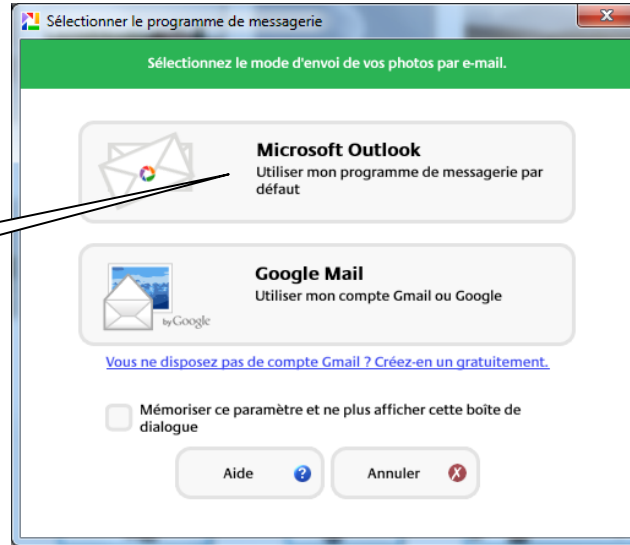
Sélectionner le programme de messagerie

Sélectionnez le mode d'envoi de vos photos par e-mail.

Microsoft Outlook
Utiliser mon programme de messagerie par défaut

by Google

Google Mail
Utiliser mon compte Gmail ou Google

Vous ne disposez pas de compte Gmail ? Créez-en un gratuitement.

Mémoriser ce paramètre et ne plus afficher cette boîte de dialogue

Aide

Annuler